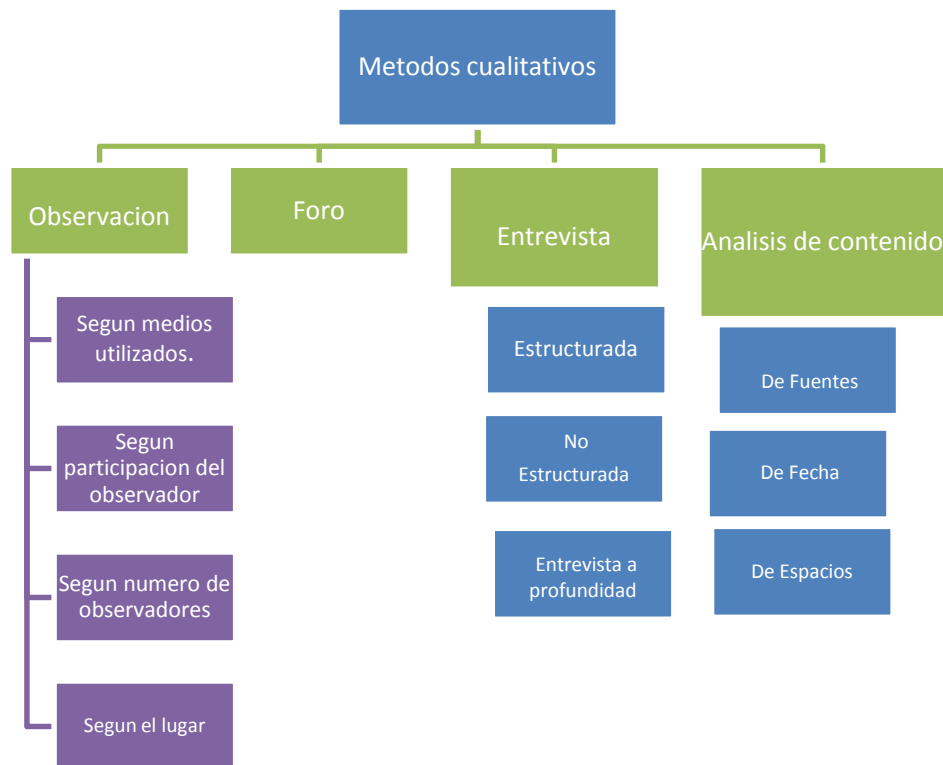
Metodos cualitativos

Observacion

Foro

Entrevista

Analisis de contenido

Segun medios utilizados.

Segun participacion del observador

Segun numero de observadores

Segun el lugar

Estructurada

No Estructurada

Entrevista a profundidad

De Fuentes

De Fecha

De Espacios